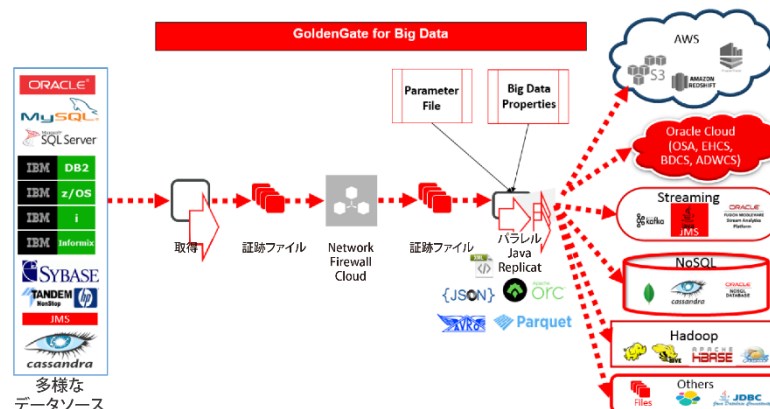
GoldenGate for Big Data

ORACLE
MySQL
Microsoft SQL Server
IBM DB2
IBM z/OS
IBM i
IBM Informix
SYBASE
TANDEM NonStop
hp
JMS
cassandra

多様な
データソース

取得

証跡ファイル

Network
Firewall
Cloud

証跡ファイル

Parameter File

Big Data Properties

パラレル
Java
Replicat

XML
{JSON}
ORC
AVRO
Parquet

AWS
S3
AMAZON REDSHIFT

Oracle Cloud
(OSA, EHCS, BDCS, ADWCS)

Streaming
kafka
JMS
ORACLE FUSION MIDDLEWARE Stream Analytics Platform

NoSQL
cassandra
ORACLE NOSQL DATABASE

Hadoop
HIVE
HBASE

Others
Files
JDBC